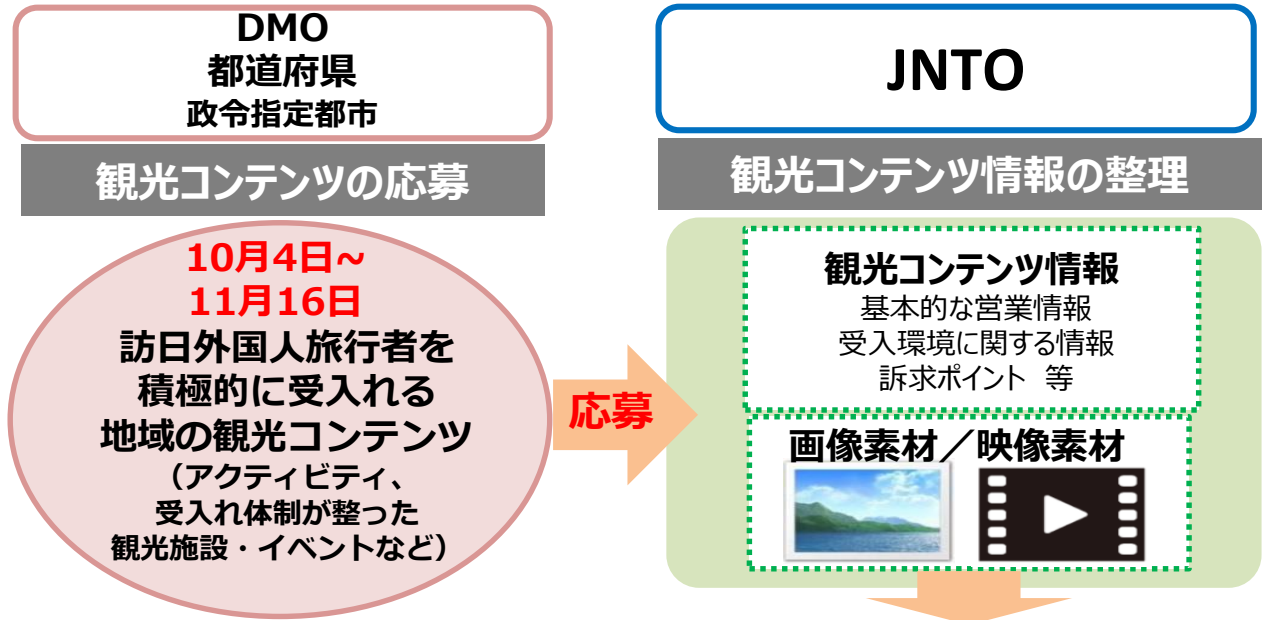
DMO
都道府県
政令指定都市

観光コンテンツの応募

10月4日~
11月16日
訪日外国人旅行者を積極的に受入れる地域の観光コンテンツ
（アクティビティ、受入れ体制が整った観光施設・イベントなど）

応募

JNTO

観光コンテンツ情報の整理

観光コンテンツ情報
基本的な営業情報
受入環境に関する情報
訴求ポイント 等

画像素材／映像素材